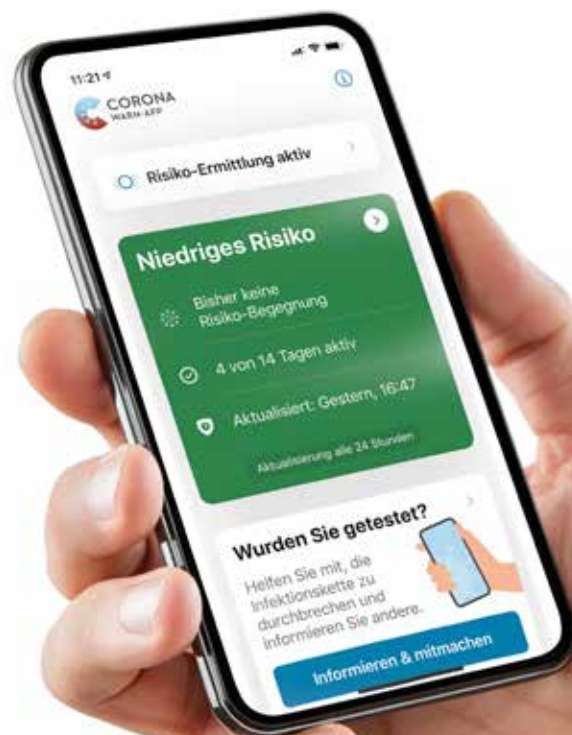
11:21

CORONA
WARN-APP

Risiko-Ermittlung aktiv

Niedriges Risiko

Bisher keine Risiko-Begegnung

4 von 14 Tagen aktiv

Aktualisiert: Gestern, 16:47

Aktualisierung alle 24 Stunden

Wurden Sie getestet?

Helfen Sie mit, die Infektionskette zu durchbrechen und informieren Sie andere.

Informieren & mitmachen